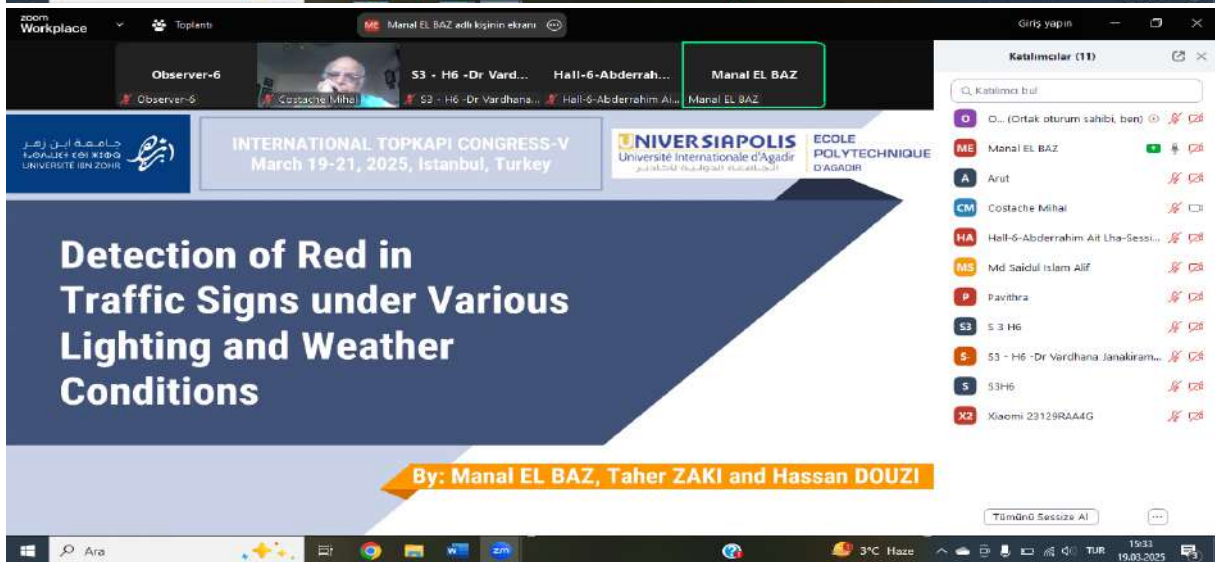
zoom Workplace

Toplantı

ME Manal EL BAZ adlı kişinin ekranı

Giriş yapın

Observer-6
Observer-6

Costache Mihai

S3 - H6 -Dr Vard...
S3 - H6 -Dr Vardhana...

Hall-6-Abderrah...
Hall-6-Abderrahim Ai...

Manal EL BAZ
Manal EL BAZ

Katılımcılar (11)

Katılımcı bul

O O... (Ortak oturum sahibi, ben)
ME Manal EL BAZ
A Arut
CM Costache Mihai
HA Hall-6-Abderrahim Ait Lha-Sessi...
MS Md Saidul Islam Alif
P Pavithra
S3 S 3 H6
S- S3 - H6 -Dr Vardhana Janakiram...
S S3H6
X2 Xiaomi 23129RAA4G

Tümünü Sessize Al

جامعة ابن زهر
UNIVERSITÉ IBN ZOHR

INTERNATIONAL TOPKAPI CONGRESS-V
March 19-21, 2025, Istanbul, Turkey

UNIVERSIAPOLIS
Université Internationale d'Agadir
الجامعة الدولية لأكادير

ECOLE POLYTECHNIQUE D'AGADIR

Detection of Red in Traffic Signs under Various Lighting and Weather Conditions

By: Manal EL BAZ, Taher ZAKI and Hassan DOUZI

Ara

3°C Haze

TUR

15:33
19.03.2025